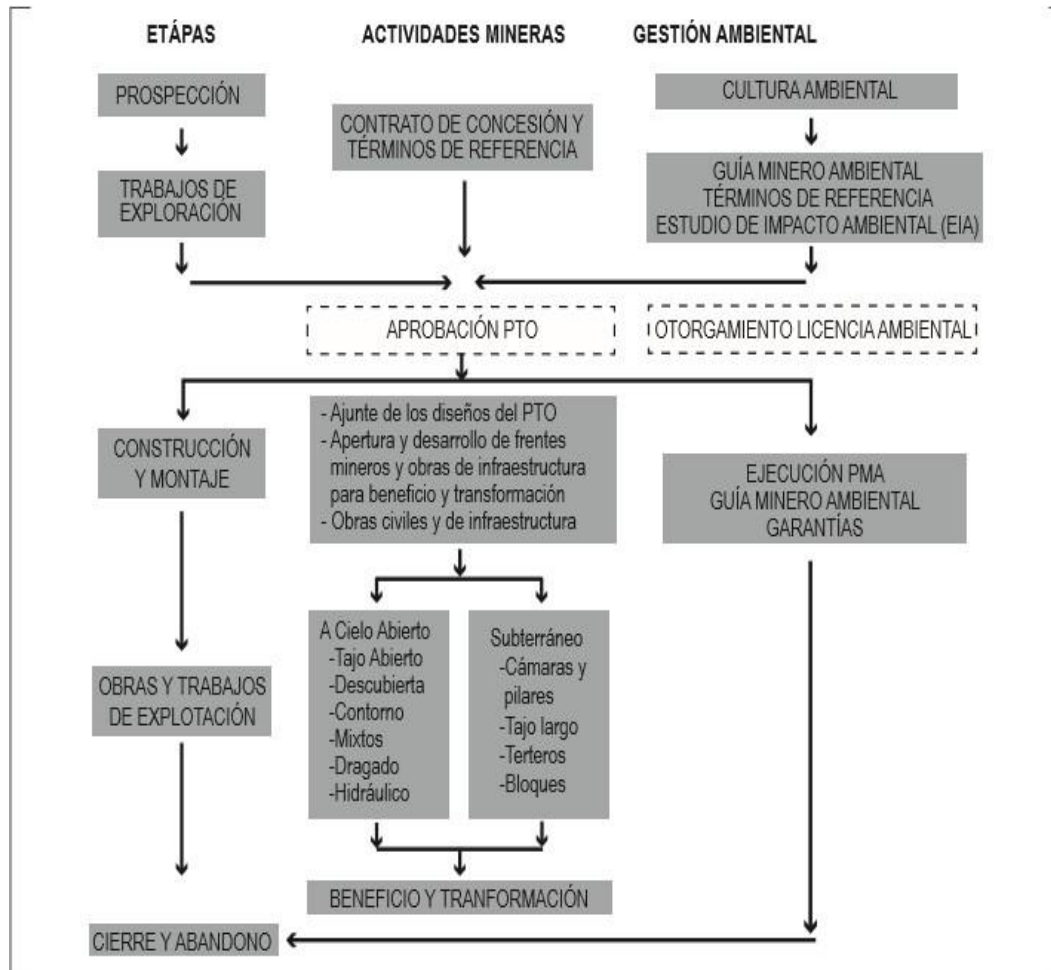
ETÁPAS

ACTIVIDADES MINERAS

GESTIÓN AMBIENTAL

PROSPECCIÓN

CONTRATO DE CONCESIÓN Y TÉRMINOS DE REFERENCIA

CULTURA AMBIENTAL

TRABAJOS DE EXPLORACIÓN

GUÍA MINERO AMBIENTAL
TÉRMINOS DE REFERENCIA
ESTUDIO DE IMPACTO AMBIENTAL (EIA)

APROBACIÓN PTO

OTORGAMIENTO LICENCIA AMBIENTAL

CONSTRUCCIÓN Y MONTAJE

- Ajunte de los diseños del PTO
- Apertura y desarrollo de frentes mineros y obras de infraestructura para beneficio y transformación
- Obras civiles y de infraestructura

EJECUCIÓN PMA
GUÍA MINERO AMBIENTAL
GARANTÍAS

OBRAS Y TRABAJOS DE EXPLOTACIÓN

A Cielo Abierto
-Tajo Abierto
-Descubierta
-Contorno
-Mixtos
-Dragado
-Hidráulico

Subterráneo
-Cámaras y pilares
-Tajo largo
-Terteros
-Bloques

BENEFICIO Y TRANFORMACIÓN

CIERRE Y ABANDONO